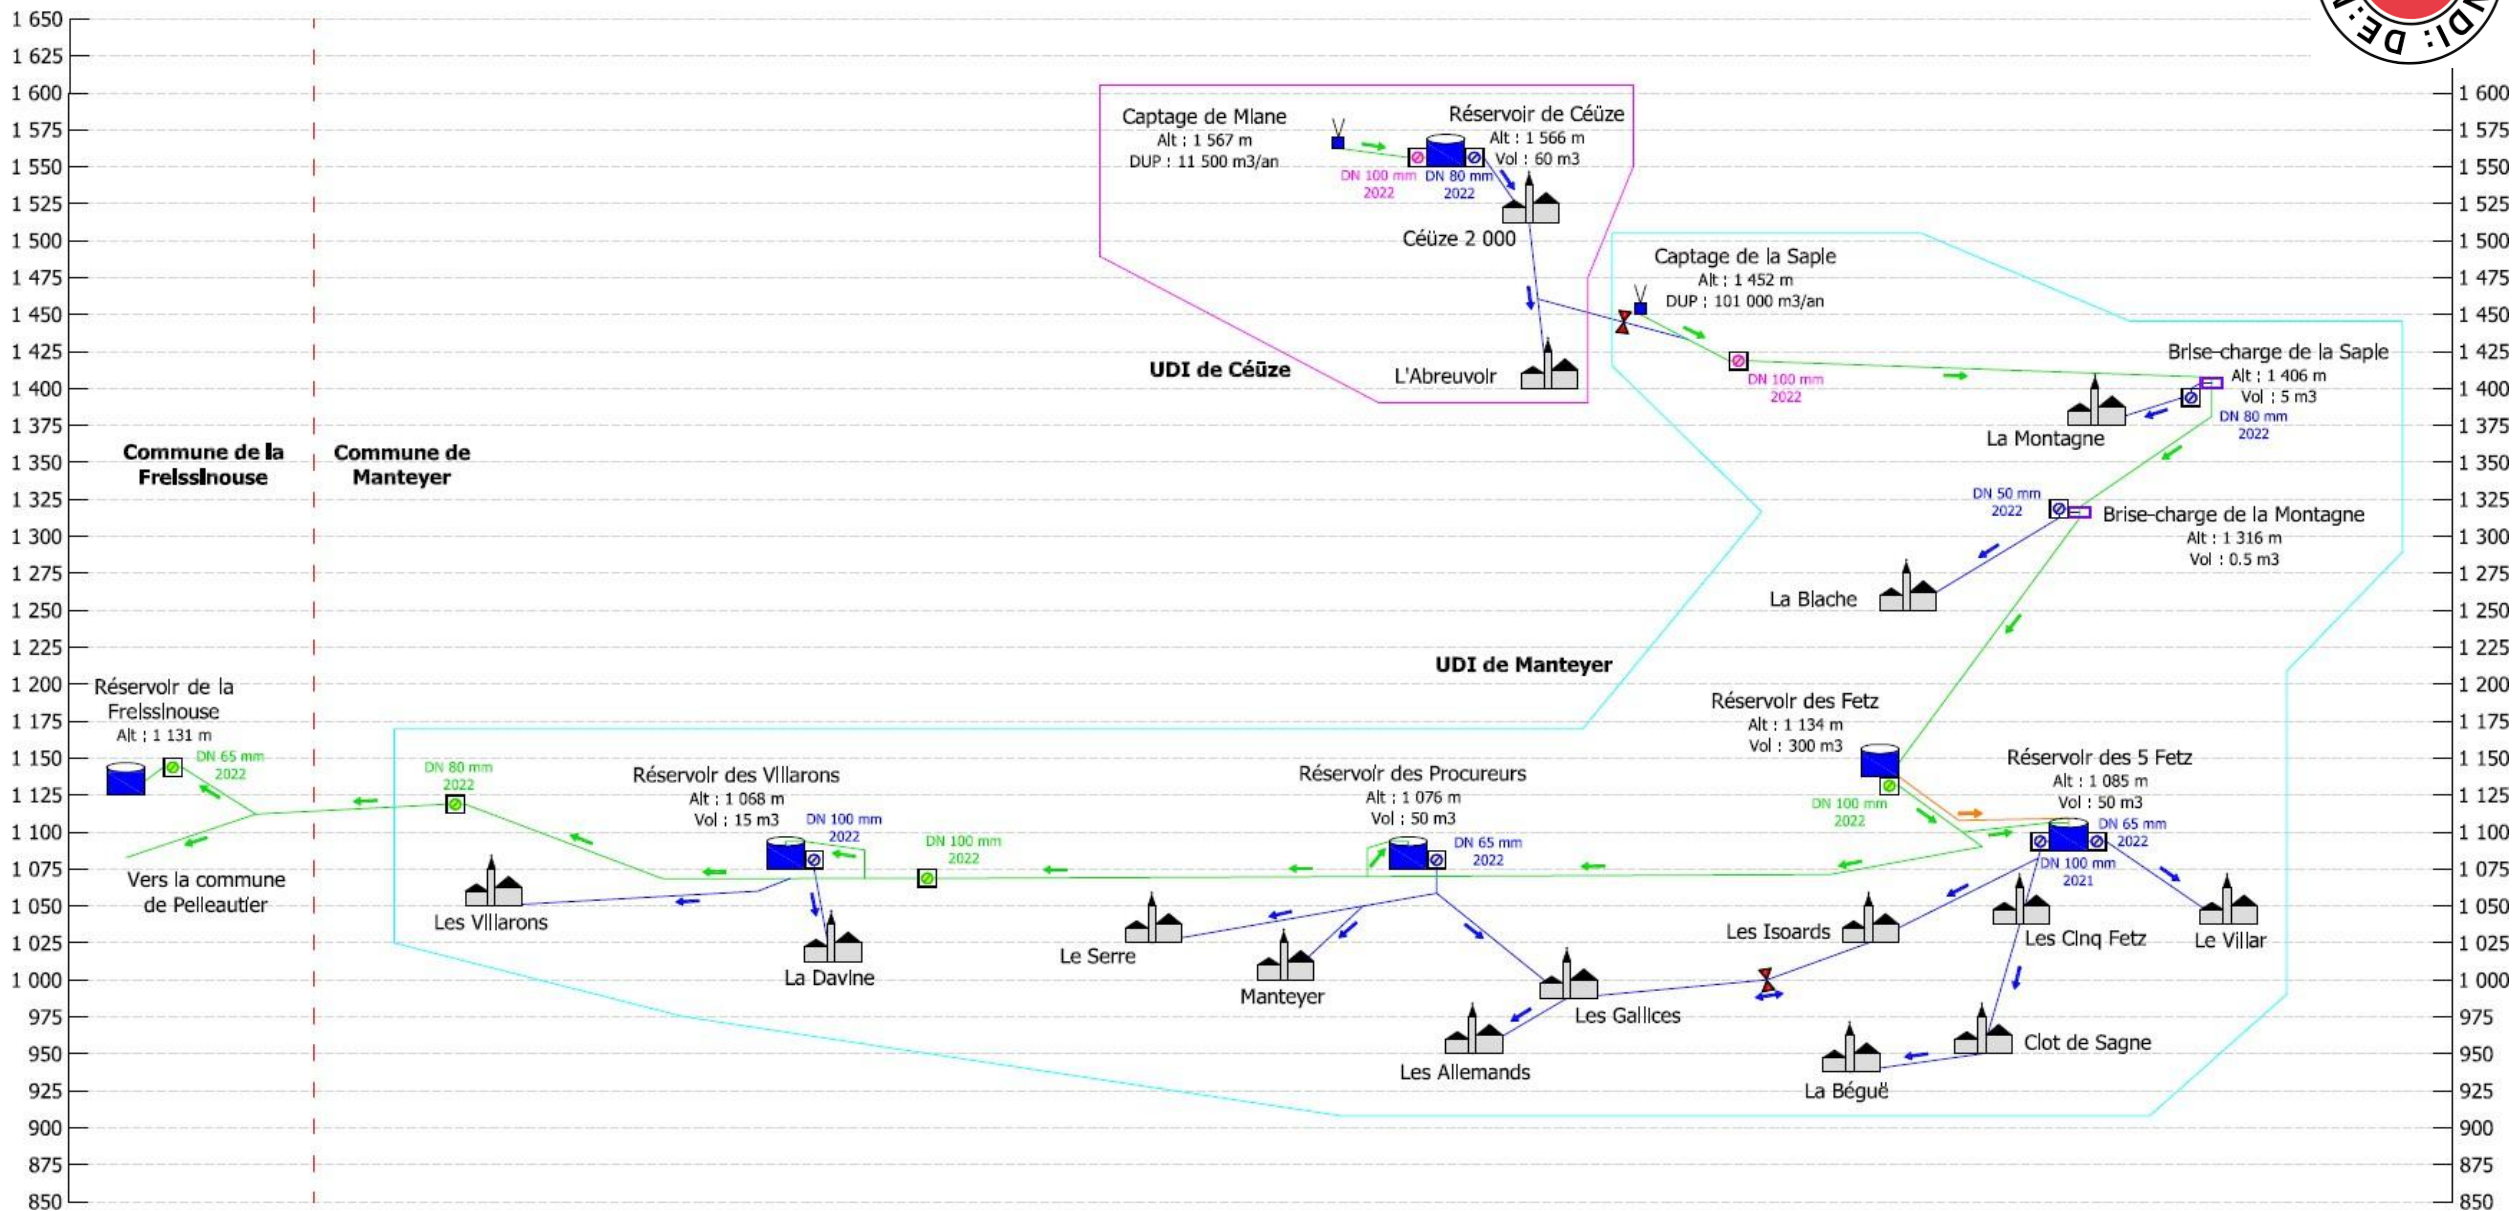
1 650
1 625
1 600
1 575
1 550
1 525
1 500
1 475
1 450
1 425
1 400
1 375
1 350
1 325
1 300
1 275
1 250
1 225
1 200
1 175
1 150
1 125
1 100
1 075
1 050
1 025
1 000
975
950
925
900
875
850

DI: DE

Captage de Miane
Alt : 1 567 m
DUP : 11 500 m3/an

Réservoir de Céüze
Alt : 1 566 m
Vol : 60 m3

DN 100 mm
2022

DN 80 mm
2022

Céüze 2 000

L'Abreuvoir

UDI de Céüze

Captage de la Saple
Alt : 1 452 m
DUP : 101 000 m3/an

DN 100 mm
2022

Brise-charge de la Saple
Alt : 1 406 m
Vol : 5 m3

DN 80 mm
2022

La Montagne

DN 50 mm
2022

Brise-charge de la Montagne
Alt : 1 316 m
Vol : 0.5 m3

La Blache

Commune de la Freissinouse

Commune de Manteyer

UDI de Manteyer

Réservoir de la Freissinouse
Alt : 1 131 m

DN 65 mm
2022

DN 80 mm
2022

Vers la commune de Pelleautier

Réservoir des Villarons
Alt : 1 068 m
Vol : 15 m3

DN 100 mm
2022

DN 100 mm
2022

Les Villarons

La Davine

Réservoir des Procureurs
Alt : 1 076 m
Vol : 50 m3

DN 65 mm
2022

Le Serre

Manteyer

Les Gallices

Les Allemands

Réservoir des Fetz
Alt : 1 134 m
Vol : 300 m3

DN 100 mm
2022

Réservoir des 5 Fetz
Alt : 1 085 m
Vol : 50 m3

DN 65 mm
2022

DN 100 mm
2021

Les Isoards

Les Cinq Fetz

Le Villar

Clot de Sagne

La Béguë

1 600
1 575
1 550
1 525
1 500
1 475
1 450
1 425
1 400
1 375
1 350
1 325
1 300
1 275
1 250
1 225
1 200
1 175
1 150
1 125
1 100
1 075
1 050
1 025
1 000
975
950
925
900
875
850